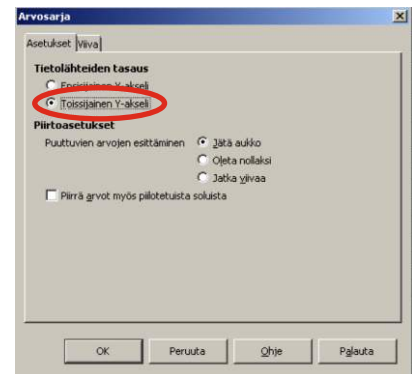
Arvosarja

Asetukset | Viiva

Tietolähteiden tasaus

Ensisijainen Y-akseli

Toissijainen Y-akseli

Piirtoasetukset

Puuttuvien arvojen esittäminen

Jätä aukko

Oleta nollaksi

Jatka viivaa

Piirrä arvot myös piilotetuista soluista

OK | Peruuta | Ohje | Palauta